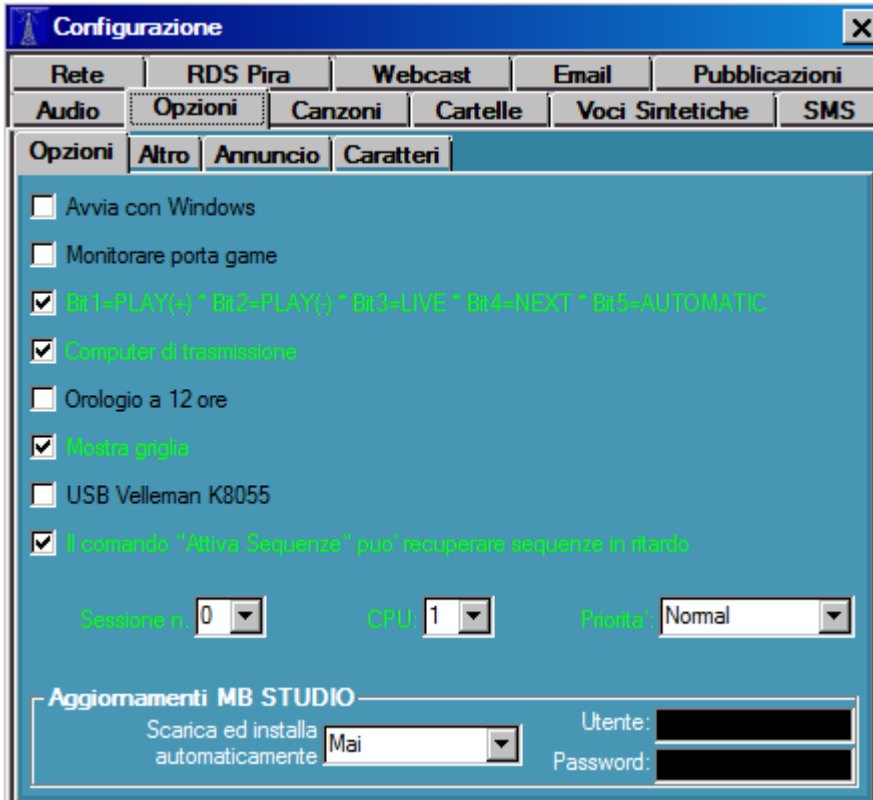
Configurazione

Rete | RDS Pira | Webcast | Email | Pubblicazioni
Audio | Opzioni | Canzoni | Cartelle | Voci Sintetiche | SMS

Opzioni | Altro | Annuncio | Caratteri

Avvia con Windows

Monitorare porta game

Bit1=PLAY(+) * Bit2=PLAY(-) * Bit3=LIVE * Bit4=NEXT * Bit5=AUTOMATIC

Computer di trasmissione

Orologio a 12 ore

Mostra griglia

USB Velleman K8055

Il comando "Attiva Sequenze" puo' recuperare sequenze in ritardo

Sessione n. 0 CPU: 1 Priorita': Normal

Aggiornamenti MB STUDIO

Scarica ed installa automaticamente Mai

Utente:

Password: